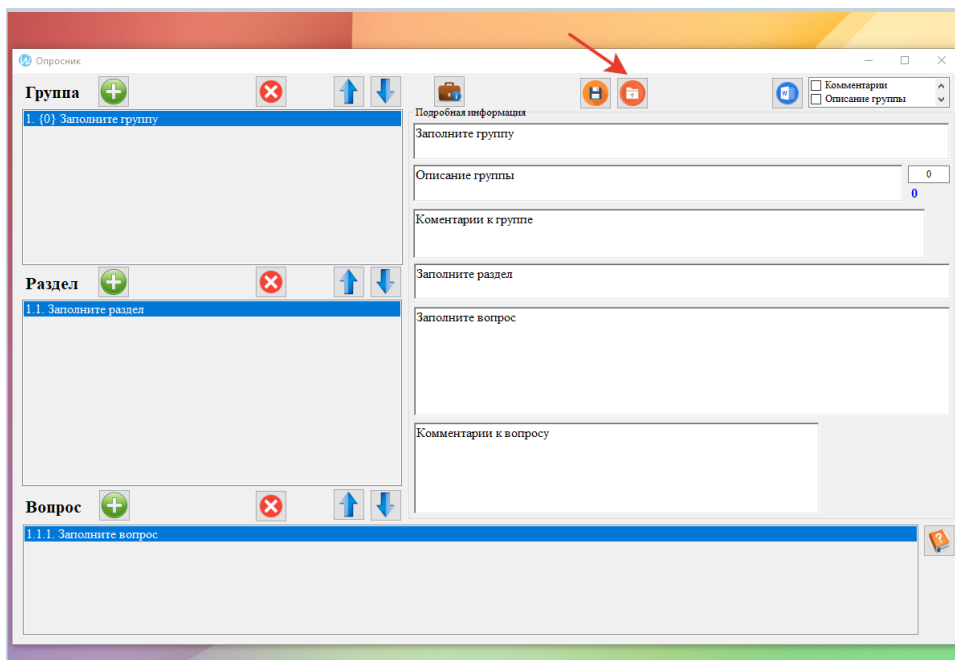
Опросник

Группа

1. {0} Заполните группу

Раздел

1.1. Заполните раздел

Вопрос

1.1.1. Заполните вопрос

Комментарии
Описание группы

Подробная информация

Заполните группу

Описание группы

0

0

Коментарии к группе

Заполните раздел

Заполните вопрос

Комментарии к вопросу